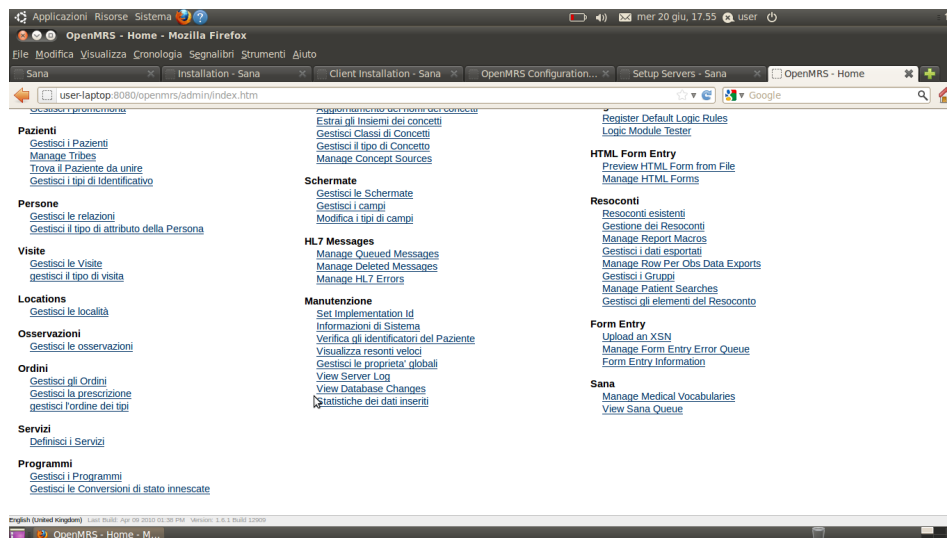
Applicazioni Risorse Sistema
mer 20 giu, 17.55 user
OpenMRS - Home - Mozilla Firefox
File Modifica Visualizza Cronologia Segnalibri Strumenti Aiuto
Sana | Installation - Sana | Client Installation - Sana | OpenMRS Configuration... | Setup Servers - Sana | OpenMRS - Home
user-laptop:8080/openmrs/admin/index.htm
Google

Gestisci promemoria

Pazienti
Gestisci i Pazienti
Manage Tribes
Trova il Paziente da unire
Gestisci i tipi di Identificativo

Persone
Gestisci le relazioni
Gestisci il tipo di attributo della Persona

Visite
Gestisci le Visite
gestisci il tipo di visita

Locations
Gestisci le località

Osservazioni
Gestisci le osservazioni

Ordini
Gestisci gli Ordini
Gestisci la prescrizione
gestisci l'ordine dei tipi

Servizi
Definisci i Servizi

Programmi
Gestisci i Programmi
Gestisci le Conversioni di stato innescate

Aggiornamento dei nomi dei concetti
Estrai gli Insiemi dei concetti
Gestisci Classi di Concetti
Gestisci il tipo di Concetto
Manage Concept Sources

Schermate
Gestisci le Schermate
Gestisci i campi
Modifica i tipi di campi

HL7 Messages
Manage Queued Messages
Manage Deleted Messages
Manage HL7 Errors

Manutenzione
Set Implementation Id
Informazioni di Sistema
Verifica gli identificatori del Paziente
Visualizza resonti veloci
Gestisci le proprieta' globali
View Server Log
View Database Changes
Statistiche dei dati inseriti

Register Default Logic Rules
Logic Module Tester

HTML Form Entry
Preview HTML Form from File
Manage HTML Forms

Resoconti
Resoconti esistenti
Gestione dei Resoconti
Manage Report Macros
Gestisci i dati esportati
Manage Row Per Obs Data Exports
Gestisci i Gruppi
Manage Patient Searches
Gestisci gli elementi del Resoconto

Form Entry
Upload an XSN
Manage Form Entry Error Queue
Form Entry Information

Sana
Manage Medical Vocabularies
View Sana Queue

English (United Kingdom) Last Build: Apr 09 2010 01:38 PM Version: 1.6.1 Build 12909
OpenMRS - Home - M...